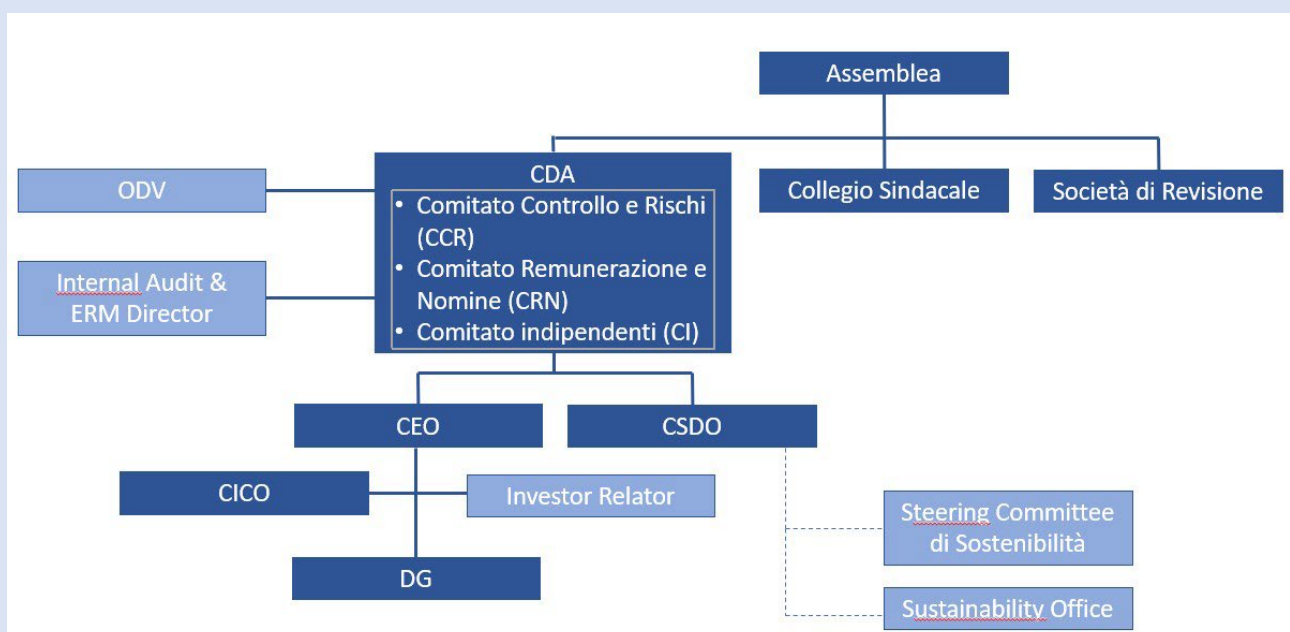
Assemblea

CDA
• Comitato Controllo e Rischi (CCR)
• Comitato Remunerazione e Nomine (CRN)
• Comitato indipendenti (CI)

ODV

Internal Audit & ERM Director

Collegio Sindacale

Società di Revisione

CEO

CSDO

CICO

Investor Relator

DG

Steering Committee di Sostenibilità

Sustainability Office